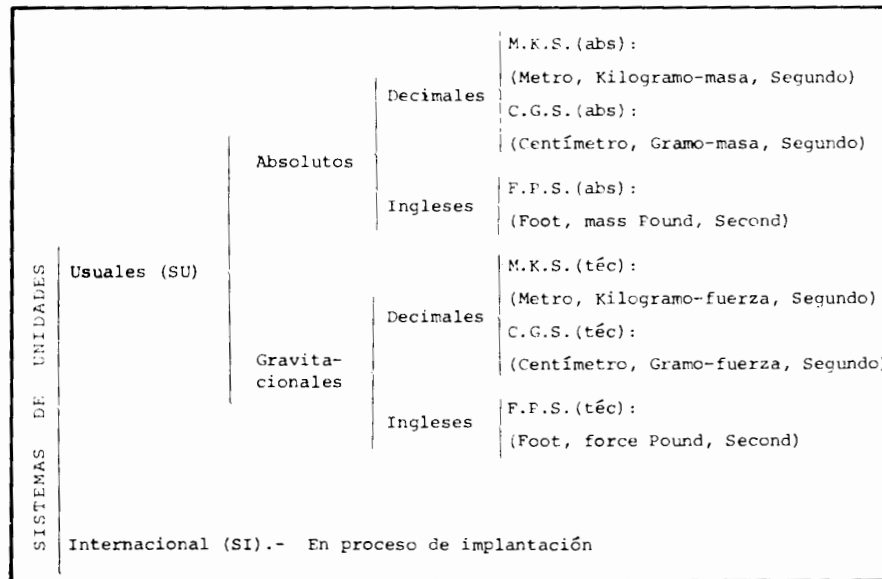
SISTEMAS DE UNIDADES

Usuales (SU)

Absolutos

Decimales

M.K.S.(abs):
(Metro, Kilogramo-masa, Segundo)
C.G.S.(abs):
(Centímetro, Gramo-masa, Segundo)

Ingleses

F.P.S.(abs):
(Foot, mass Pound, Second)

Gravitacionales

Decimales

M.K.S.(téc):
(Metro, Kilogramo-fuerza, Segundo)
C.G.S.(téc):
(Centímetro, Gramo-fuerza, Segundo)

Ingleses

F.P.S.(téc):
(Foot, force Pound, Second)

Internacional (SI).- En proceso de implantación